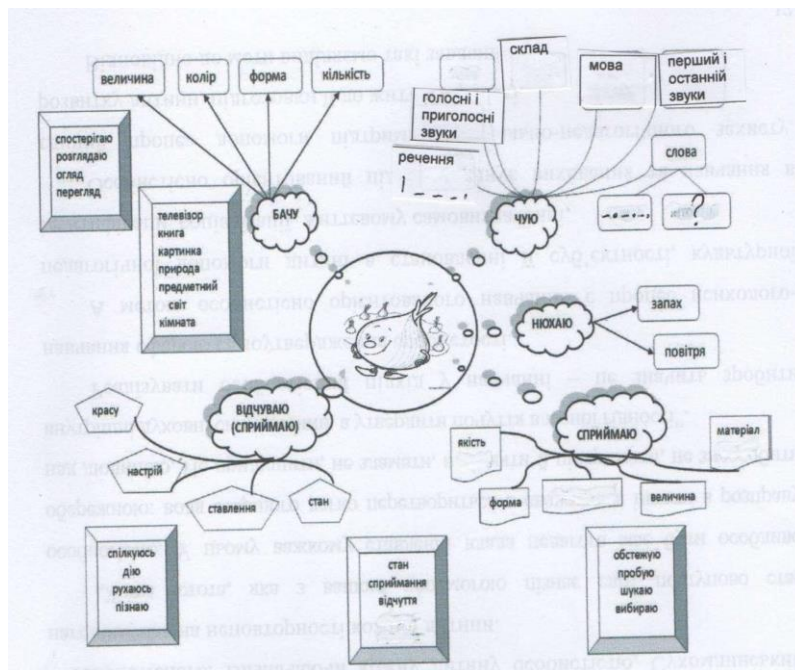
величина
колір
форма
кількість
склад
мова
перший і останній звуки
голосні і приголосні звуки
речення
слова
спостерігаю розглядаю огляд перегляд
телевізор книга картинка природа предметний світ кімната
БАЧУ
ЧУЮ
?
НЮХАЮ
запах
повітря
красу
ВІДЧУВАЮ (СПРИЙМАЮ)
настрій
ставлення
стан
СПРИЙМАЮ
якість
форма
величина
матеріал
спілкуюсь дію рухаюсь пізнаю
стан сприймання відчуття
обстежую пробую шукаю вибираю